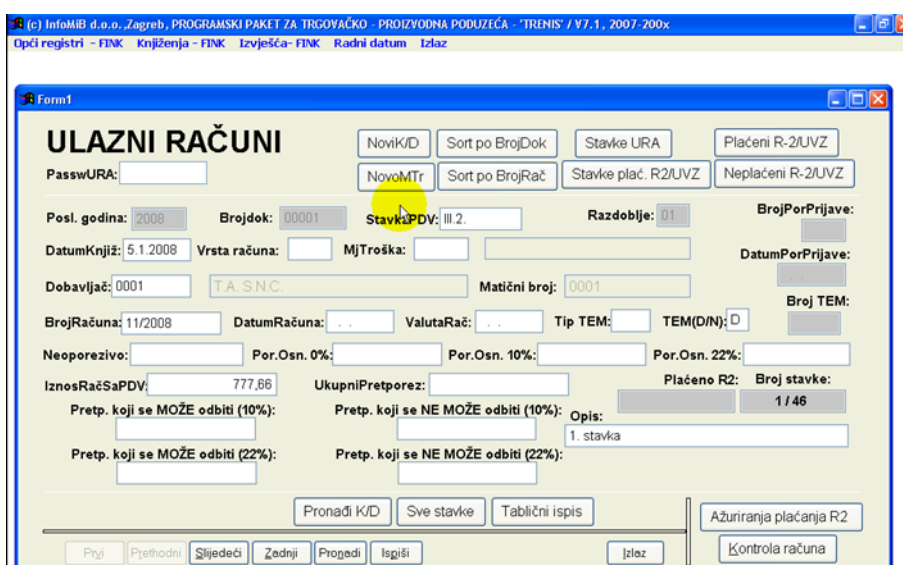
(c) InfoMiB d.o.o.,Zagreb, PROGRAMSKI PAKET ZA TRGOVAČKO - PROIZVODNA PODUZEĆA - 'TRENIS' / V7.1, 2007-200x

Opći registri - FINK Knjiženja - FINK Izvješća- FINK Radni datum Izlaz

Form1

ULAZNI RAČUNI

NoviK/D Sort po BrojDok Stavke URA Plaćeni R-2/UVZ

PasswURA:

NovoMTr Sort po BrojRač Stavke plać. R2/UVZ Neplaćeni R-2/UVZ

Posl. godina: 2008 Brojdok: 00001 StavkaPDV: III.2. Razdoblje: 01 BrojPorPrijave:

DatumKnjiž: 5.1.2008 Vrsta računa: MjTroška: DatumPorPrijave:

Dobavljač: 0001 T.A.S.N.C. Matični broj: 0001 Broj TEM:

BrojRačuna: 11/2008 DatumRačuna: . . ValutaRač: . . Tip TEM: TEM(D/N): D

Neoporezivo: Por.Osn. 0%: Por.Osn. 10%: Por.Osn. 22%:

IznosRačSaPDV: 777,66 UkupniPretporez: Plaćeno R2: Broj stavke:

1 / 46

Pretp. koji se MOŽE odbiti (10%): Pretp. koji se NE MOŽE odbiti (10%): Opis:

1. stavka

Pretp. koji se MOŽE odbiti (22%): Pretp. koji se NE MOŽE odbiti (22%):

Pronađi K/D Sve stavke Tablični ispis Ažuriranja plaćanja R2

Prvi Prethodni Slijedeći Zadnji Pronađi Ispiši Izlaz Kontrola računa